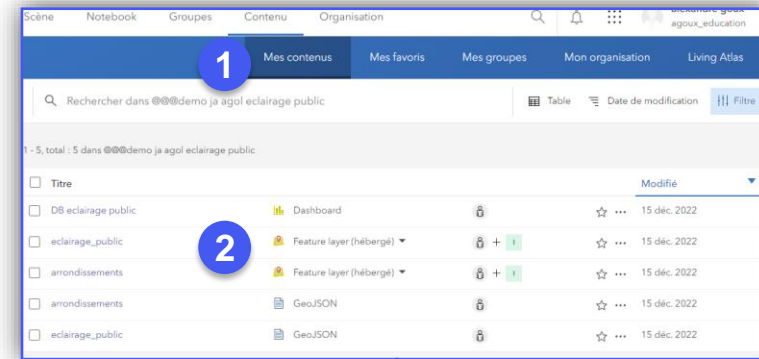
Scène Notebook Groupes Contenu Organisation

alexandre goux
agoux_education

1

Mes contenus Mes favoris Mes groupes Mon organisation Living Atlas

Rechercher dans @@@demo ja agol eclairage public

Table Date de modification Filtre

1 - 5, total : 5 dans @@@demo ja agol eclairage public

| Titre | | Modifié |
|---|---|---|
| DB eclairage public | Dashboard | 15 déc. 2022 |
| eclairage_public | Feature layer (hébergé) | 15 déc. 2022 |
| arrondissements | Feature layer (hébergé) | 15 déc. 2022 |
| arrondissements | GeoJSON | 15 déc. 2022 |
| eclairage_public | GeoJSON | 15 déc. 2022 |

2